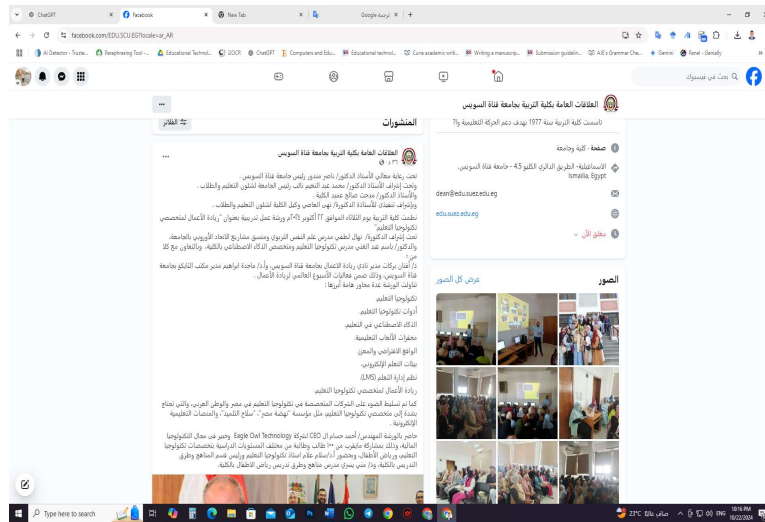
ChatGPT × Facebook × New Tab × Google ترجمة × +

facebook.com/EDU.SCU.EG?locale=ar_AR

AI Detector - Truste... Paraphrasing Tool -... Educational Technol... i2OCR ChatGPT Computers and Edu... Educational technol... Cune academic writi... Writing a manuscrip... Submission guidelin... AJE's Grammar Che... Gemini Panel - Genially

بحث في فيسبوك

العلاقات العامة بكلية التربية بجامعة قناة السويس

المنشورات

عوامل التصفية

(أسست كلية التربية سنة 1977 بهدف دعم الحركة التعليمية وال

صفحة · كلية جامعية

الاسماعيلية- الطريق الدائري الكليو 4.5 - جامعة قناة السويس، Ismailia, Egypt

dean@edu.suez.edu.eg

edu.suez.edu.eg

مغلق الآن

الصور

عرض كل الصور

العلاقات العامة بكلية التربية بجامعة قناة السويس
٥ س

تحت رعاية معالي الأستاذ الدكتور/ ناصر مندور رئيس جامعة قناة السويس،
وتحت إشراف الأستاذ الدكتور/ محمد عبد النعيم نائب رئيس الجامعة لشئون التعليم والطلاب،
والأستاذ الدكتور/ مدحت صالح عميد الكلية،
وبإشراف تنفيذي للأستاذة الدكتورة/ نهى العاصي وكيل الكلية لشئون التعليم والطلاب.

نظمت كلية التربية يوم الثلاثاء الموافق ٢٢ أكتوبر ٢٠٢٤م ورشة عمل تدريبية بعنوان "ريادة الأعمال لمتخصصي تكنولوجيا التعليم"
تحت إشراف الدكتورة/ نهال لطفي مدرس علم النفس التربوي ومنسق مشاريع الاتحاد الأوروبي بالجامعة، والدكتور/ باسم عبد الغني مدرس تكنولوجيا التعليم ومتخصص الذكاء الاصطناعي بالكلية، وبالتعاون مع كلا من:
د/ أمان بركات مدير نادي ريادة الأعمال بجامعة قناة السويس، وأ.د/ ماجدة ابراهيم مدير مكتب التابكو بجامعة قناة السويس، وذلك ضمن فعاليات الأسبوع العالمي لريادة الأعمال.
تناولت الورشة عدة محاور هامة أبرزها:

تكنولوجيا التعليم.
أدوات تكنولوجيا التعليم.
الذكاء الاصطناعي في التعليم.
منصات الألعاب التعليمية.
الواقع الافتراضي والمعزز.
بيئات التعلم الإلكتروني.
نظم إدارة التعلم (LMS).
ريادة الأعمال لمتخصصي تكنولوجيا التعليم.

كما تم تسليط الضوء على الشركات المتخصصة في تكنولوجيا التعليم في مصر والوطن العربي، والتي تحتاج بشدة إلى متخصصي تكنولوجيا التعليم مثل مؤسسة "نهضة مصر"، "سلاح التلميذ"، والمنصات التعليمية الإلكترونية.

حاضر بالورشة المهندس/ أحمد حسام ال CEO لشركة Eagle Owl Technology وخبير في مجال التكنولوجيا المالية، وذلك بمشاركة مايقرب من ٣٠٠ طالب وطالبة من مختلف المستويات الدراسية لتخصصات تكنولوجيا التعليم ورياض الأطفال، وبحضور أ.د/سلام علام استاذ تكنولوجيا التعليم ورئيس قسم المناهج وطرق التدريس بالكلية، ود/ منى يسري مدرس مناهج وطرق تدريس رياض الأطفال بالكلية.

Type here to search

23°C صافٍ غالبًا ENG 10:16 PM 10/22/2024